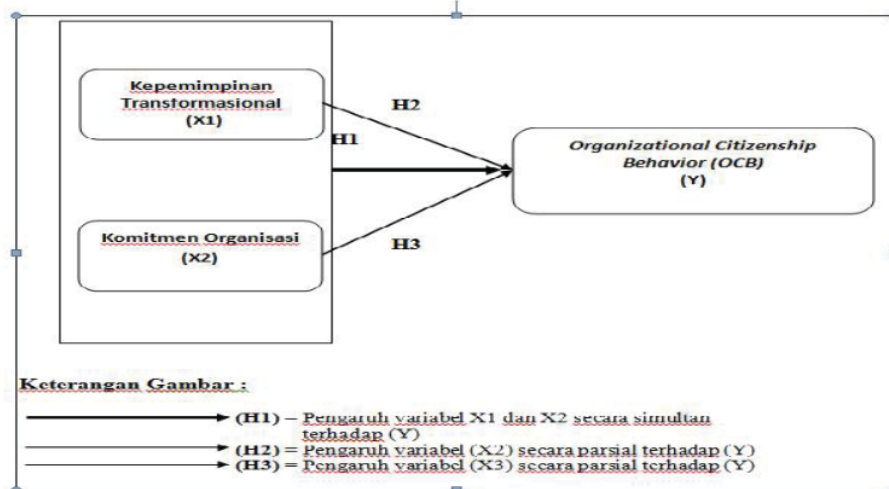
Kepemimpinan Transformasional (X1)

H2

H1

Organizational Citizenship Behavior (OCB) (Y)

Komitmen Organisasi (X2)

H3

Keterangan Gambar :

(H1) – Pengaruh variabel X1 dan X2 secara simultan terhadap (Y)
(H2) = Pengaruh variabel (X2) secara parsial terhadap (Y)
(H3) = Pengaruh variabel (X3) secara parsial terhadap (Y)